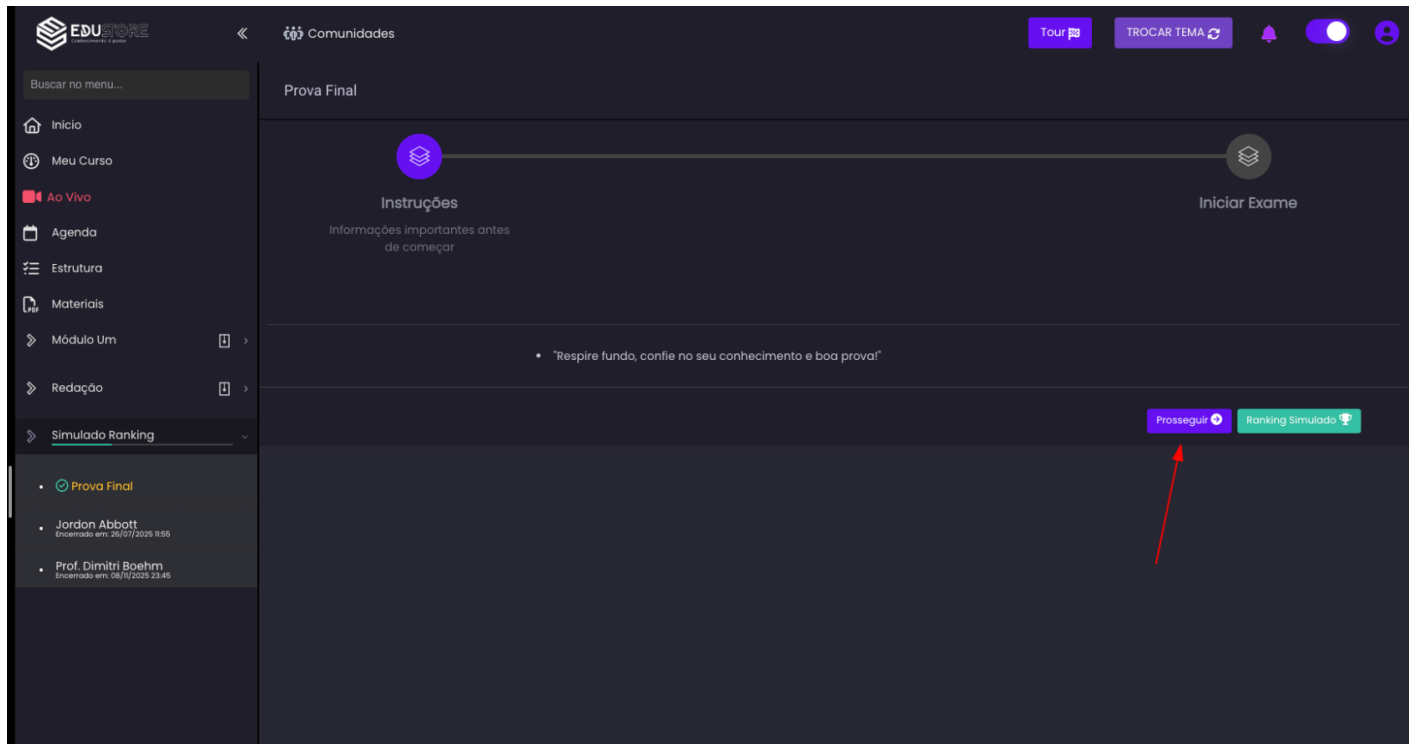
EDUSTORE
Conhecimento é poder

Buscar no menu...

Início
Meu Curso
Ao Vivo
Agenda
Estrutura
Materiais
Módulo Um
Redação
Simulado Ranking

Prova Final
Jordon Abbott
Encerrado em: 26/07/2025 11:55
Prof. Dimitri Boehm
Encerrado em: 08/11/2025 23:45

Comunidades

Tour
TROCAR TEMA

Prova Final

Instruções
Informações importantes antes de começar

Iniciar Exame

• "Respire fundo, confie no seu conhecimento e boa prova!"

Prosseguir
Ranking Simulado